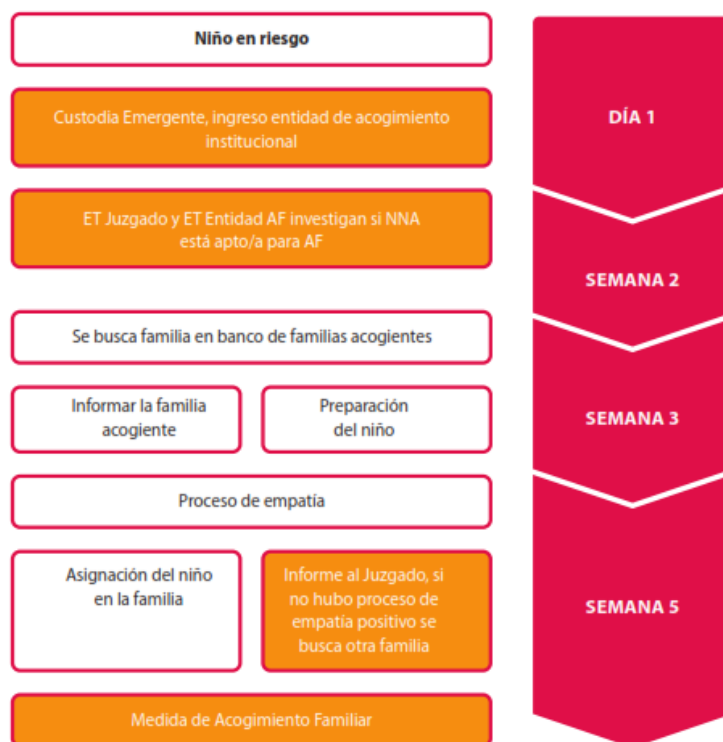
Niño en riesgo

Custodia Emergente, ingreso entidad de acogimiento institucional

ET Juzgado y ET Entidad AF investigan si NNA está apto/a para AF

Se busca familia en banco de familias acogientes

Informar la familia acogiente

Preparación del niño

Proceso de empatía

Asignación del niño en la familia

Informe al Juzgado, si no hubo proceso de empatía positivo se busca otra familia

Medida de Acogimiento Familiar

DÍA 1

SEMANA 2

SEMANA 3

SEMANA 5